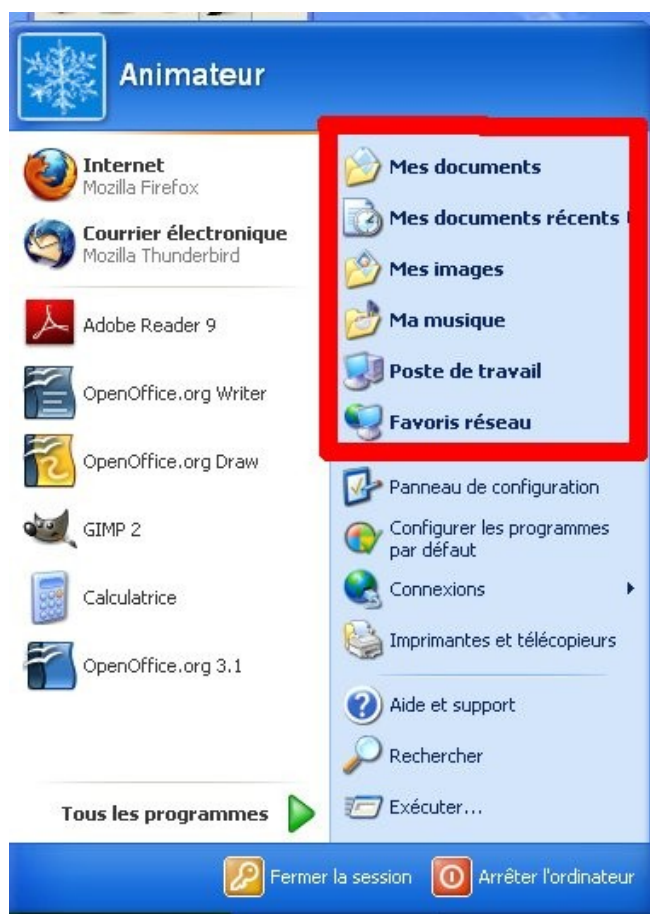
Animateur

Internet
Mozilla Firefox

Courrier électronique
Mozilla Thunderbird

Adobe Reader 9

OpenOffice.org Writer

OpenOffice.org Draw

GIMP 2

Calculatrice

OpenOffice.org 3.1

Tous les programmes

Mes documents

Mes documents récents

Mes images

Ma musique

Poste de travail

Favoris réseau

Panneau de configuration

Configurer les programmes par défaut

Connexions

Imprimantes et télécopieurs

Aide et support

Rechercher

Exécuter...

Fermer la session

Arrêter l'ordinateur